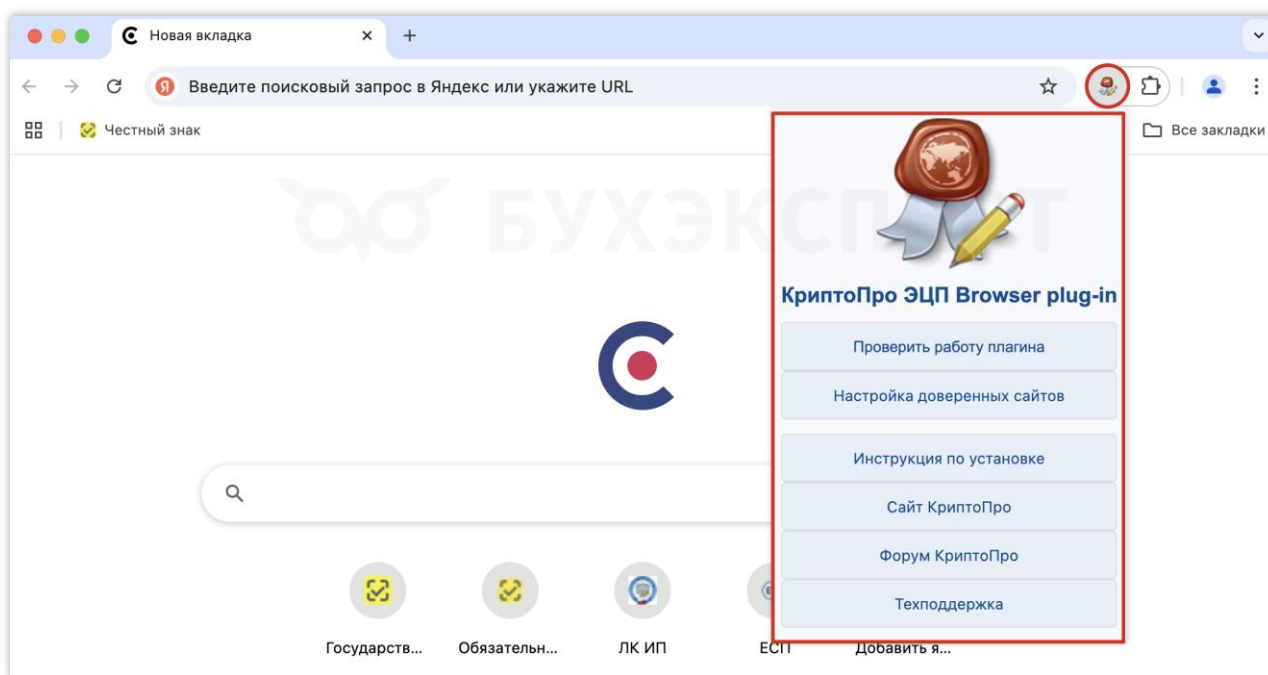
Новая вкладка

Введите поисковый запрос в Яндекс или укажите URL

Честный знак

Все закладки

БУХЭКСП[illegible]Т

КриптоПро ЭЦП Browser plug-in

Проверить работу плагина

Настройка доверенных сайтов

Инструкция по установке

Сайт КриптоПро

Форум КриптоПро

Техподдержка

Государств...

Обязательн...

ЛК ИП

ЕСП

Добавить я...